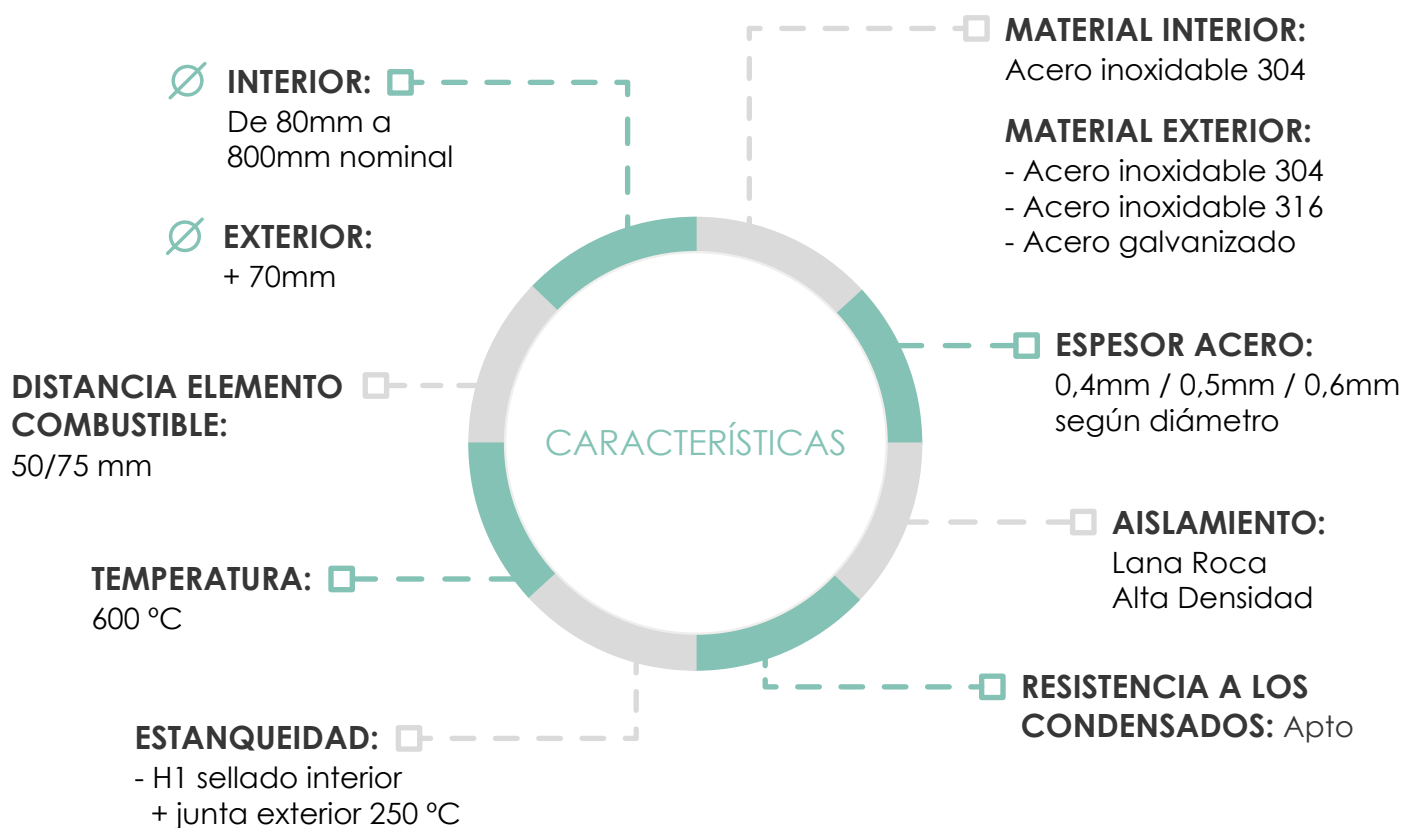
Ø INTERIOR:
De 80mm a 800mm nominal

Ø EXTERIOR:
+ 70mm

MATERIAL INTERIOR:
Acero inoxidable 304

MATERIAL EXTERIOR:
- Acero inoxidable 304
- Acero inoxidable 316
- Acero galvanizado

ESPESOR ACERO:
0,4mm / 0,5mm / 0,6mm según diámetro

DISTANCIA ELEMENTO COMBUSTIBLE:
50/75 mm

CARACTERÍSTICAS

AISLAMIENTO:
Lana Roca
Alta Densidad

TEMPERATURA:
600 °C

RESISTENCIA A LOS CONDENSADOS: Apto

ESTANQUEIDAD:
- H1 sellado interior
+ junta exterior 250 °C